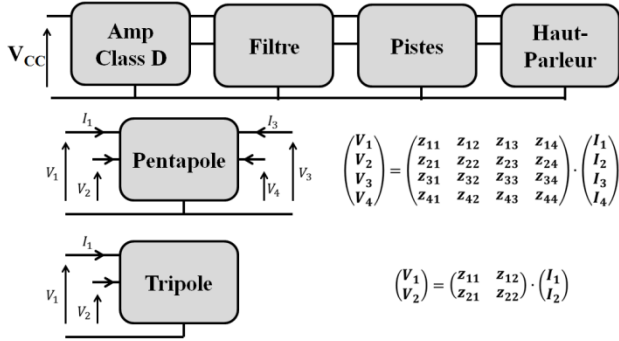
$V_{CC}$

Amp Class D

Filtre

Pistes

Haut-Parleur

$I_1$

$I_3$

Pentapole

$V_1$

$V_2$

$V_4$

$V_3$

$\begin{pmatrix} V_1 \\ V_2 \\ V_3 \\ V_4 \end{pmatrix} = \begin{pmatrix} z_{11} & z_{12} & z_{13} & z_{14} \\ z_{21} & z_{22} & z_{23} & z_{24} \\ z_{31} & z_{32} & z_{33} & z_{34} \\ z_{41} & z_{42} & z_{43} & z_{44} \end{pmatrix} \cdot \begin{pmatrix} I_1 \\ I_2 \\ I_3 \\ I_4 \end{pmatrix}$

$I_1$

Tripole

$V_1$

$V_2$

$\begin{pmatrix} V_1 \\ V_2 \end{pmatrix} = \begin{pmatrix} z_{11} & z_{12} \\ z_{21} & z_{22} \end{pmatrix} \cdot \begin{pmatrix} I_1 \\ I_2 \end{pmatrix}$